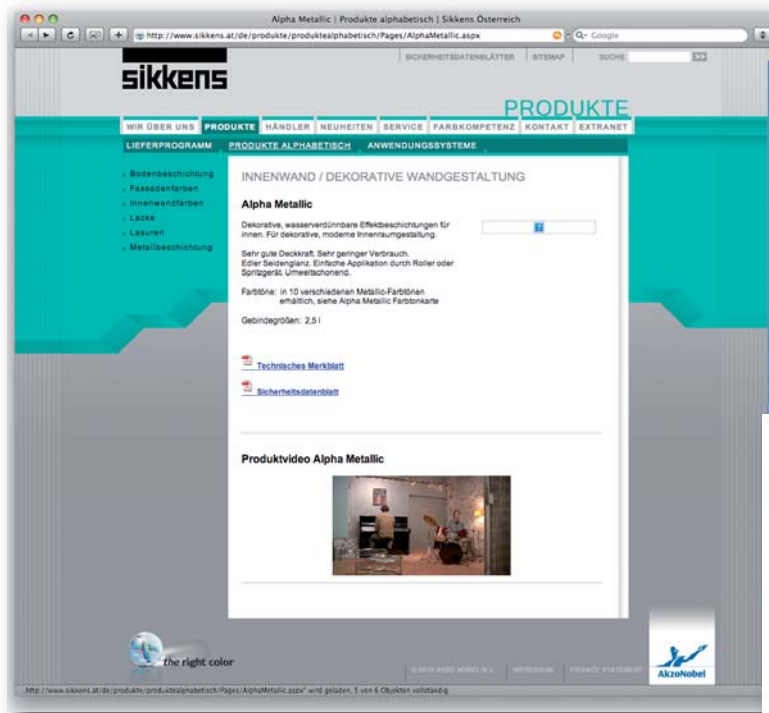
Alpha Metallic | Produkte alphabetisch | Sikkens Österreich

http://www.sikkens.at/de/produkte/produktealphabetisch/Pages/AlphaMetallic.aspx

Q- Google

SICHERHEITSDATENBLÄTTER | SITEMAP | SUCHE

sikkens

PRODUKTE

WIR ÜBER UNS | PRODUKTE | HÄNDLER | NEUHEITEN | SERVICE | FARBKOMPETENZ | KONTAKT | EXTRANET

LIEFERPROGRAMM | PRODUKTE ALPHABETISCH | ANWENDUNGSSYSTEME

Bodenbeschichtung
Fassadenfarben
Innenwandfarben
Lacke
Lasuren
Metallbeschichtung

INNENWAND / DEKORATIVE WANDGESTALTUNG

Alpha Metallic

Dekorative, wasserverdünnbare Effektbeschichtungen für innen. Für dekorative, moderne Innenraumgestaltung.

Sehr gute Deckkraft. Sehr geringer Verbrauch. Edler Seidenglanz. Einfache Applikation durch Roller oder Spritzgerät. Umweltschonend.

Farbtöne: in 10 verschiedenen Metallic-Farbtönen erhältlich, siehe Alpha Metallic Farbtonkarte

Gebindegrößen: 2,5 l

Technisches Merkblatt

Sicherheitsdatenblatt

Produktvideo Alpha Metallic

the right color

© 2010 AKZO NOBEL N.V. | IMPRESSUM | PRIVACY STATEMENT

AkzoNobel

„http://www.sikkens.at/de/produkte/produktealphabetisch/Pages/AlphaMetallic.aspx" wird geladen, 5 von 6 Objekten vollständig